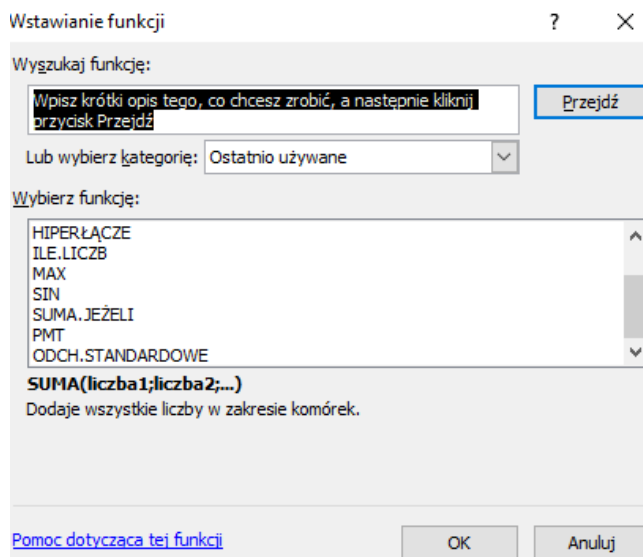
Wstawianie funkcji

?

×

Wyszukaj funkcję:

Wpisz krótki opis tego, co chcesz zrobić, a następnie kliknij przycisk Przejdź

Przejdź

Lub wybierz kategorię: Ostatnio używane

Wybierz funkcję:

HIPERŁĄCZE
ILE.LICZB
MAX
SIN
SUMA.JEŻELI
PMT
ODCH.STANDARDOWE

SUMA(liczba1;liczba2;...)

Dodaje wszystkie liczby w zakresie komórek.

Pomoc dotycząca tej funkcji

OK

Anuluj